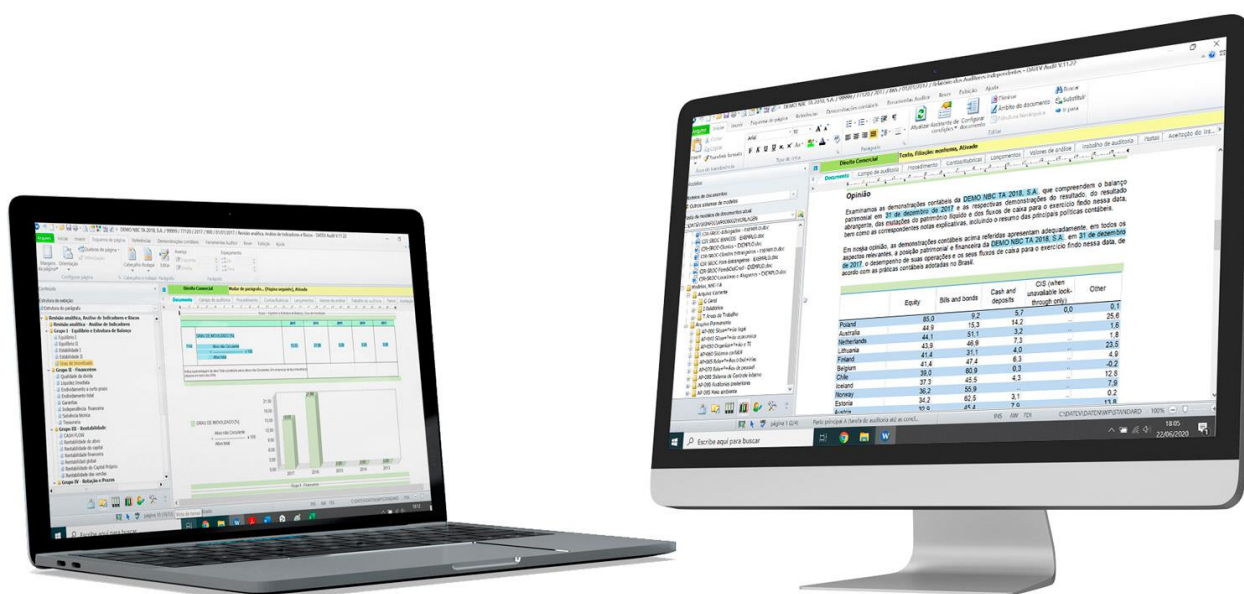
Opinião

Examinamos as demonstrações contábeis da DEMO NBC TA 2018, S.A., que compreendem o balanço patrimonial em 31 de dezembro de 2017 e as respectivas demonstrações do resultado, do resultado abrangente, das mutações do patrimônio líquido e dos fluxos de caixa para o exercício findo nessa data, bem como as correspondentes notas explicativas, incluindo o resumo das principais políticas contábeis.

Em nossa opinião, as demonstrações contábeis acima referidas apresentam adequadamente, em todos os aspectos relevantes, a posição patrimonial e financeira da DEMO NBC TA 2018, S.A., em 31 de dezembro de 2017, o desempenho de suas operações e os seus fluxos de caixa para o exercício findo nessa data, de acordo com as práticas contábeis adotadas no Brasil.

| | Equity | Bills and bonds | Cash and deposits | CIS (when unavailable look-through only) | Other |
|---|---|---|---|---|---|
| | 85,0 | 9,2 | 5,7 | 0,0 | 0,1 |
| Poland | 44,9 | 15,3 | 14,2 | | 25,6 |
| Australia | 44,1 | 51,1 | 3,2 | | 1,6 |
| Netherlands | 43,8 | 46,9 | 7,3 | | 1,8 |
| Lithuania | 41,4 | 31,1 | 4,0 | | 23,5 |
| Finland | 41,4 | 47,4 | 6,3 | | 4,9 |
| Belgium | 39,0 | 60,9 | 0,3 | | -0,2 |
| Chile | 37,3 | 45,5 | 4,3 | | 12,8 |
| Iceland | 36,2 | 55,9 | | | 7,9 |
| Norway | 34,2 | 62,5 | 3,1 | | 0,2 |
| Estonia | 32,9 | 65,4 | 7,6 | | 13,8 |
| Austria | | | | | |

Direção Comercial
Texto, Filiação: nenhuma, Ativado
Documento | Campo de auditoria | Procedimento | Contas/Rubricas | Lançamentos | Valores de análise | Trabalho de auditoria | Pastas | Aceitação do tra...
Escribe aquí para buscar
18:05
22/06/2020